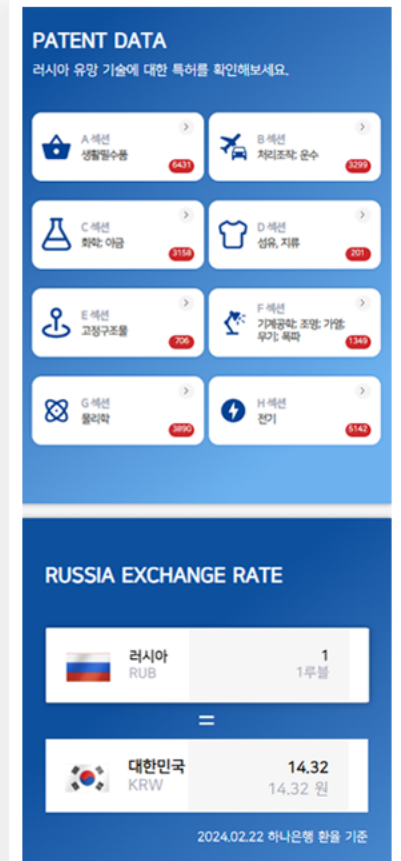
PATENT DATA
러시아 유망 기술에 대한 특허를 확인해보세요.

A 섹션
생활필수품
6431

B 섹션
처리조작; 운수
3299

C 섹션
화학; 야금
3158

D 섹션
섬유, 지류
201

E 섹션
고정구조물
706

F 섹션
기계공학; 조명; 가열; 무기; 폭파
1349

G 섹션
물리학
3890

H 섹션
전기
5142

RUSSIA EXCHANGE RATE

러시아
RUB
1
1루블

=

대한민국
KRW
14.32
14.32 원

2024.02.22 하나은행 환율 기준